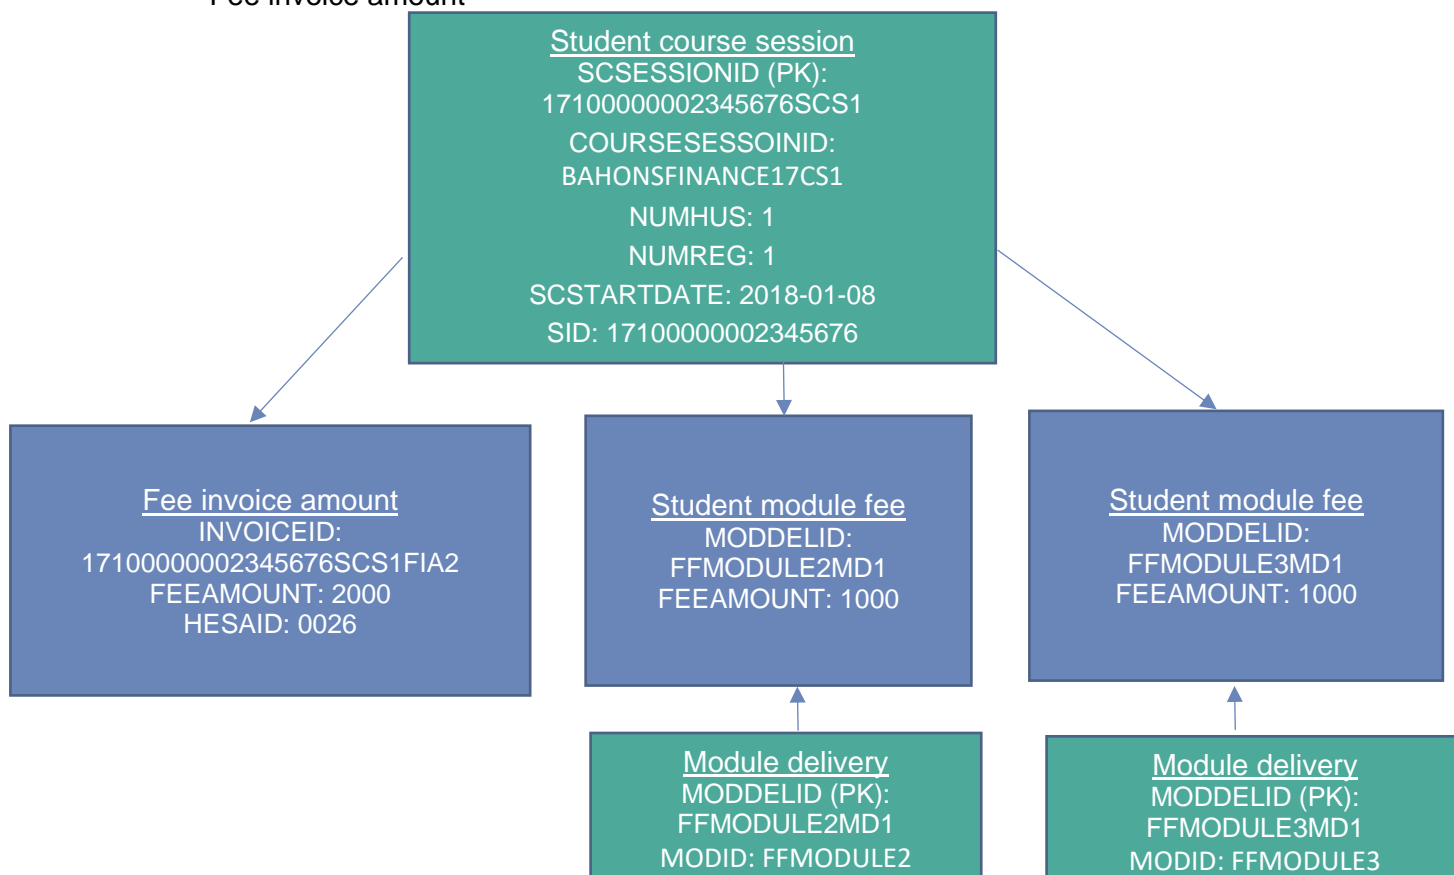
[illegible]

Student course session
SCSESSIONID (PK): 17100000002345676SCS1
COURSESESSOIND: BAHONSFINANCE17CS1
NUMHUS: 1
NUMREG: 1
SCSTARTDATE: 2018-01-08
SID: 17100000002345676

Fee invoice amount
INVOICEID: 17100000002345676SCS1FIA2
FEEAMOUNT: 2000
HESAID: 0026

Student module fee
MODDELID: FFMODULE2MD1
FEEAMOUNT: 1000

Student module fee
MODDELID: FFMODULE3MD1
FEEAMOUNT: 1000

Module delivery
MODDELID (PK): FFMODULE2MD1
MODID: FFMODULE2

Module delivery
MODDELID (PK): FFMODULE3MD1
MODID: FFMODULE3